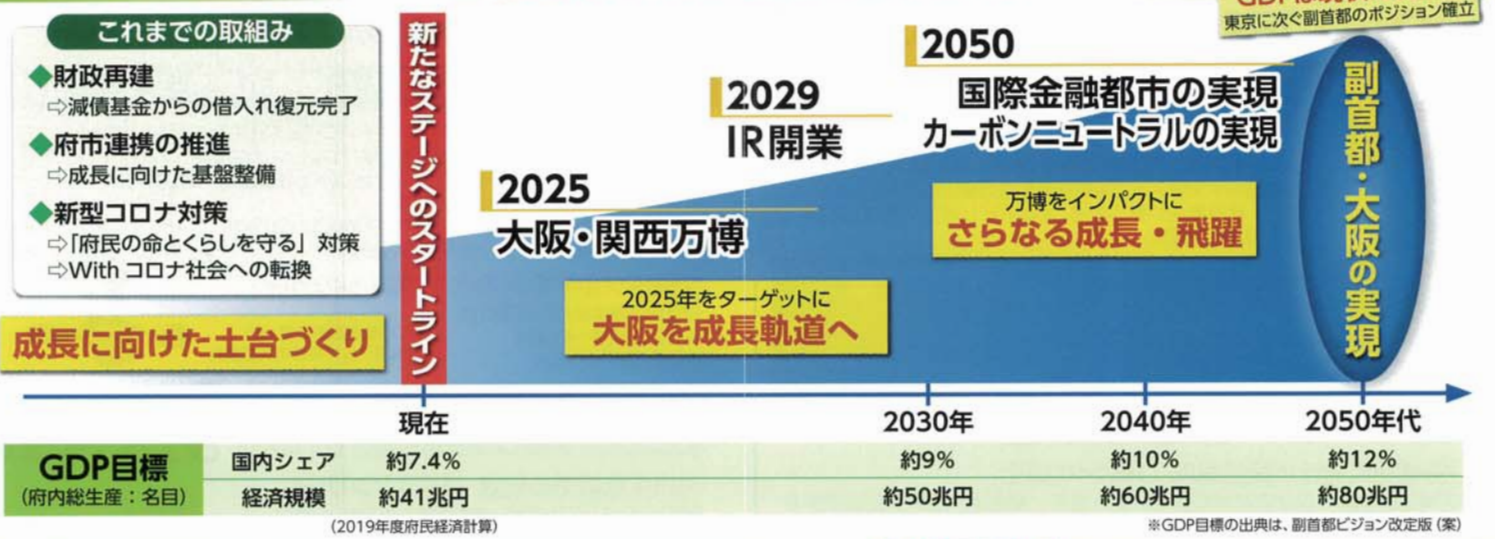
これまでの取組み

◆財政再建
⇨減債基金からの借入れ復元完了

◆府市連携の推進
⇨成長に向けた基盤整備

◆新型コロナ対策
⇨「府民の命とくらしを守る」対策
⇨With コロナ社会への転換

成長に向けた土台づくり

新たなステージへのスタートライン

2025
大阪・関西万博

2025年をターゲットに
大阪を成長軌道へ

2029
IR開業

2050
国際金融都市の実現
カーボンニュートラルの実現

万博をインパクトに
さらなる成長・飛躍

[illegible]
東京に次ぐ副首都のポジション確立

副首都・大阪の実現

現在
2030年
2040年
2050年代

| GDP目標（府内総生産：名目） | 国内シェア | 約7.4% | 約9% | 約10% | 約12% |
|---|---|---|---|---|---|
| | 経済規模 | 約41兆円 | 約50兆円 | 約60兆円 | 約80兆円 |

（2019年度府民経済計算）

※GDP目標の出典は、副首都ビジョン改定版（案）